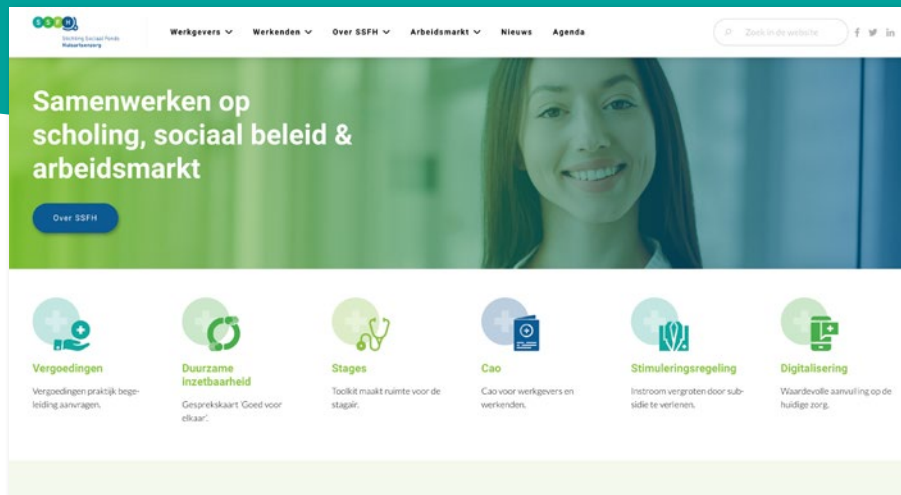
SSFH
Stichting Sociaal Fonds Huisartsenzorg

Werkgevers Werkenden Over SSFH Arbeidsmarkt Nieuws Agenda

Zoek in de website

Samenwerken op scholing, sociaal beleid & arbeidsmarkt

Over SSFH

Vergoedingen
Vergoedingen praktijk begeleiding aanvragen.

Duurzame inzetbaarheid
Gesprekskaart 'Goed voor elkaar'.

Stages
Toolkit maakt ruimte voor de stagiair.

Cao
Cao voor werkgevers en werkenden.

Stimuleringsregeling
Instroom vergroten door subsidie te verlenen.

Digitalisering
Waardevolle aanvulling op de huidige zorg.